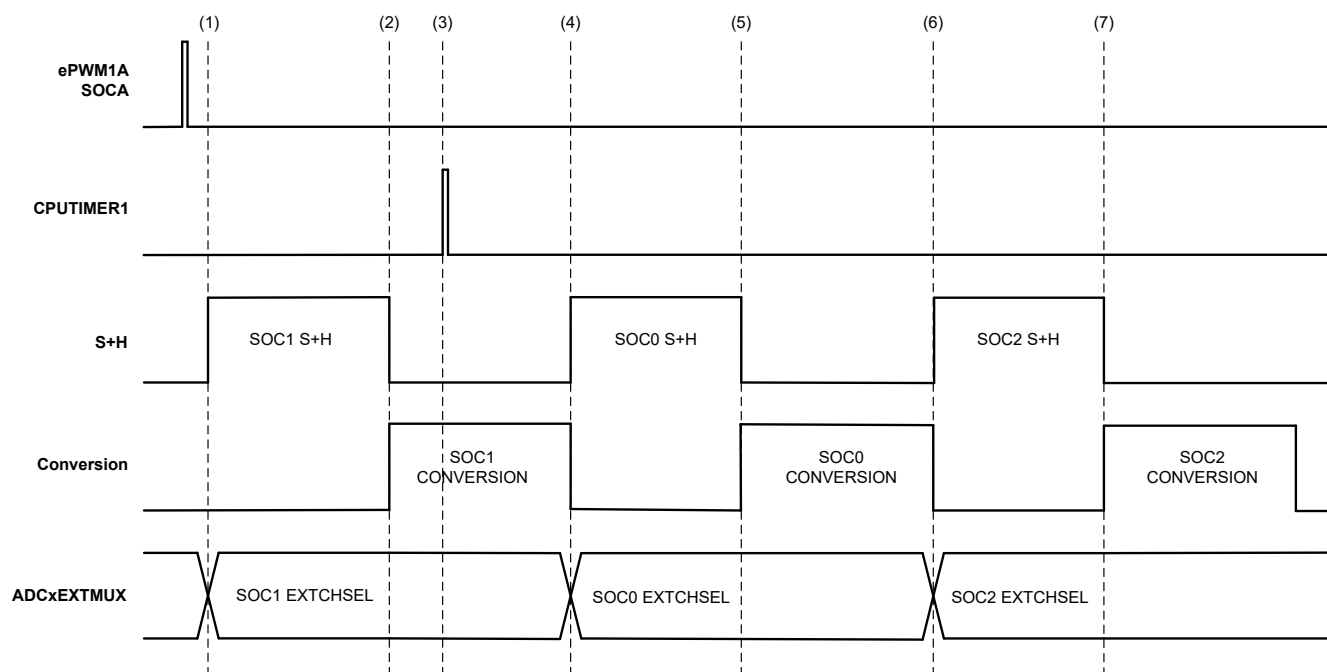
(1) (2) (3) (4) (5) (6) (7)

ePWM1A SOCA

CPUTIMER1

S+H

SOC1 S+H

SOC0 S+H

SOC2 S+H

Conversion

SOC1 CONVERSION

SOC0 CONVERSION

SOC2 CONVERSION

ADCxEXTMUX

SOC1 EXTCHSEL

SOC0 EXTCHSEL

SOC2 EXTCHSEL